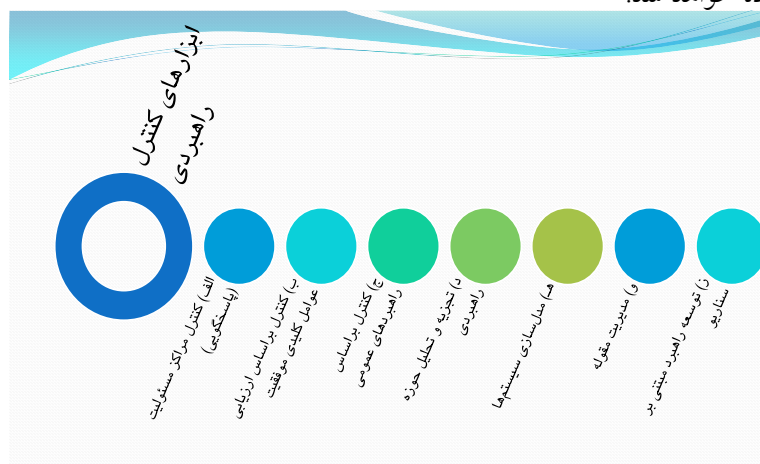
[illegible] خواهد شد.

ابزارهای کنترل راهبردی

الف) کنترل مراکز مسئولیت (پاسخگویی)

ب) کنترل براساس ارزیابی عوامل کلیدی موفقیت

ج) کنترل براساس راهبردهای عمومی

د) تجزیه و تحلیل حوزه راهبردی

هـ) مدل‌سازی سیستم‌ها

و) مدیریت مقوله

ز) توسعه راهبرد مبتنی بر سناریو